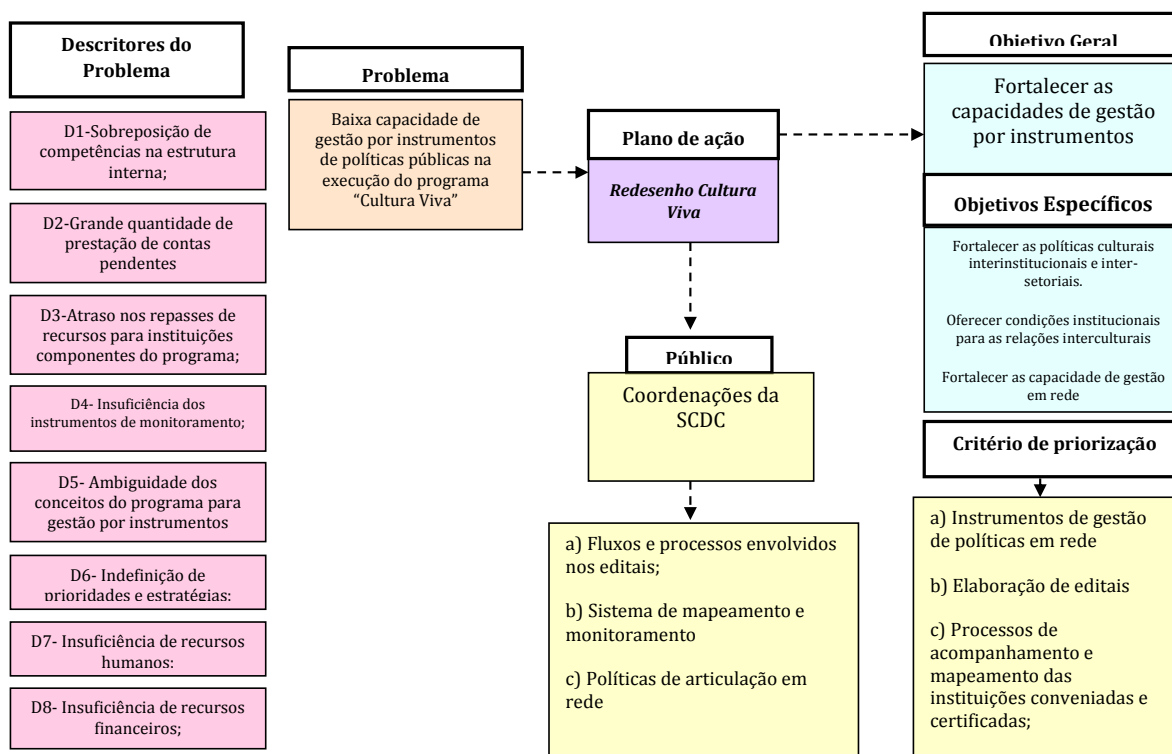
Descritores do Problema

D1-Sobreposição de competências na estrutura interna;

D2-Grande quantidade de prestação de contas pendentes

D3-Atraso nos repasses de recursos para instituições componentes do programa;

D4- Insuficiência dos instrumentos de monitoramento;

D5- Ambiguidade dos conceitos do programa para gestão por instrumentos

D6- Indefinição de prioridades e estratégias;

D7- Insuficiência de recursos humanos;

D8- Insuficiência de recursos financeiros;

Problema

Baixa capacidade de gestão por instrumentos de políticas públicas na execução do programa "Cultura Viva"

Plano de ação

Redesenho Cultura Viva

Público

Coordenações da SCDC

a) Fluxos e processos envolvidos nos editais;

b) Sistema de mapeamento e monitoramento

c) Políticas de articulação em rede

Objetivo Geral

Fortalecer as capacidades de gestão por instrumentos

Objetivos Específicos

Fortalecer as políticas culturais interinstitucionais e intersetoriais.

Oferecer condições institucionais para as relações interculturais

Fortalecer as capacidade de gestão em rede

Critério de priorização

a) Instrumentos de gestão de políticas em rede

b) Elaboração de editais

c) Processos de acompanhamento e mapeamento das instituições conveniadas e certificadas;